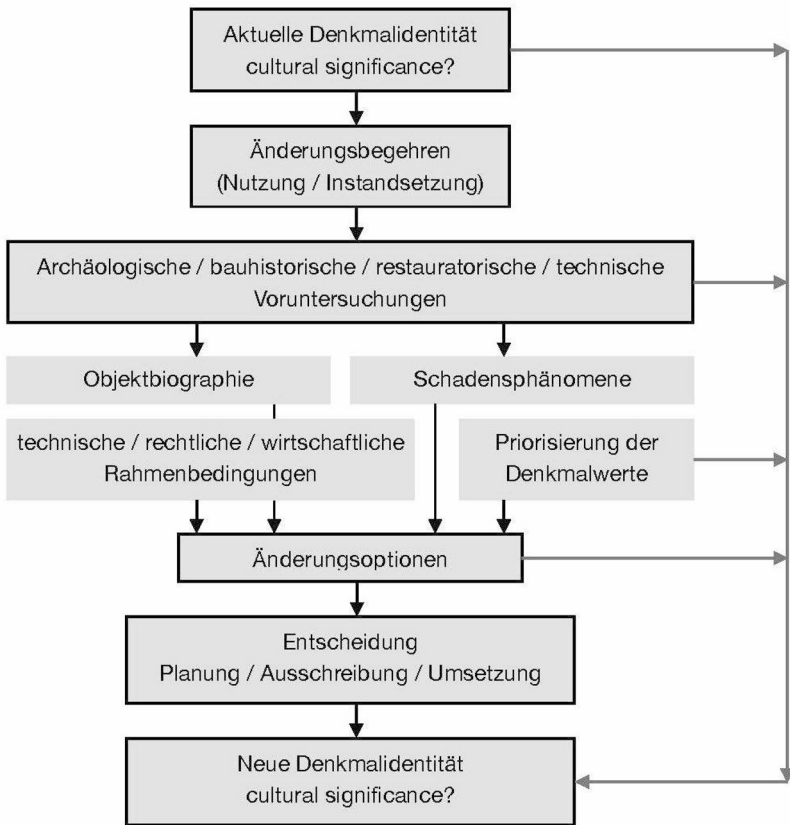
Aktuelle Denkmalidentität
cultural significance?

Änderungsbegehren
(Nutzung / Instandsetzung)

Archäologische / bauhistorische / restauratorische / technische Voruntersuchungen

Objektbiographie

Schadensphänomene

technische / rechtliche / wirtschaftliche Rahmenbedingungen

Priorisierung der Denkmalwerte

Änderungsoptionen

Entscheidung
Planung / Ausschreibung / Umsetzung

Neue Denkmalidentität
cultural significance?